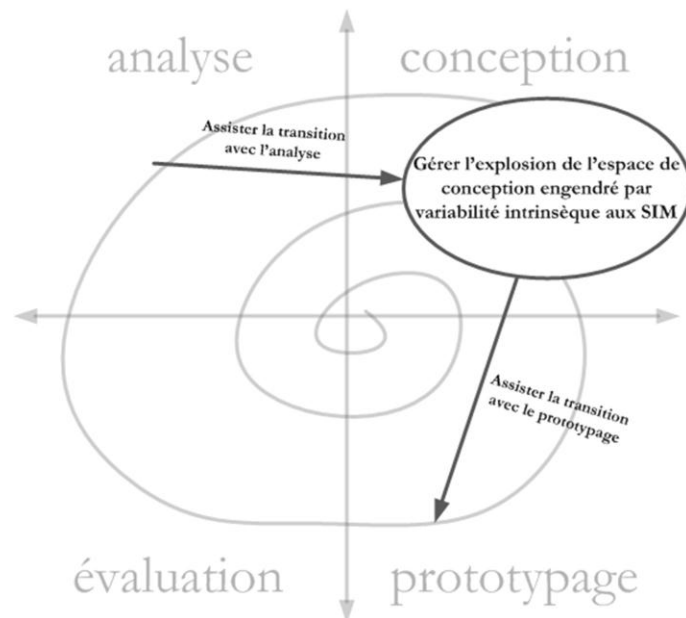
analyse

conception

Assister la transition avec l'analyse

Gérer l'explosion de l'espace de conception engendré par variabilité intrinsèque aux SIM

Assister la transition avec le prototypage

évaluation

prototypage